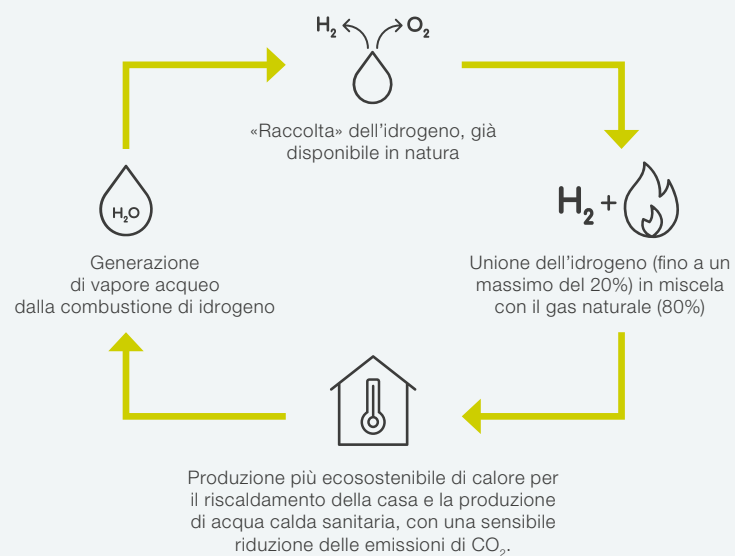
$H_2$ $O_2$

«Raccolta» dell'idrogeno, già disponibile in natura

$H_2$ +

Unione dell'idrogeno (fino a un massimo del 20%) in miscela con il gas naturale (80%)

Produzione più ecosostenibile di calore per il riscaldamento della casa e la produzione di acqua calda sanitaria, con una sensibile riduzione delle emissioni di $CO_2$.

Generazione di vapore acqueo dalla combustione di idrogeno

$H_2O$